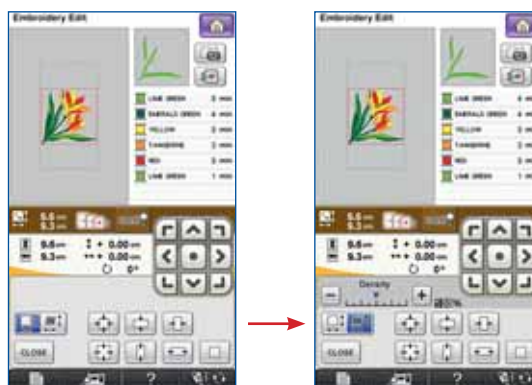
Embroidery Edit

LIME GREEN 2 min
EMERALD GREEN 4 min
YELLOW 2 min
TANGERINE 2 min
RED 2 min
LIME GREEN 1 min

5.5cm
5.3cm

9.6cm
9.3cm
+ 0.00cm
+ 0.00cm
0°

CLOSE

?

Embroidery Edit

LIME GREEN
EMERALD GREEN
YELLOW
TANGERINE
RED
LIME GREEN

5.5cm
5.3cm

9.6cm
9.3cm
+ 0.00cm
+ 0.00cm
0°

Density
100%

CLOSE

?